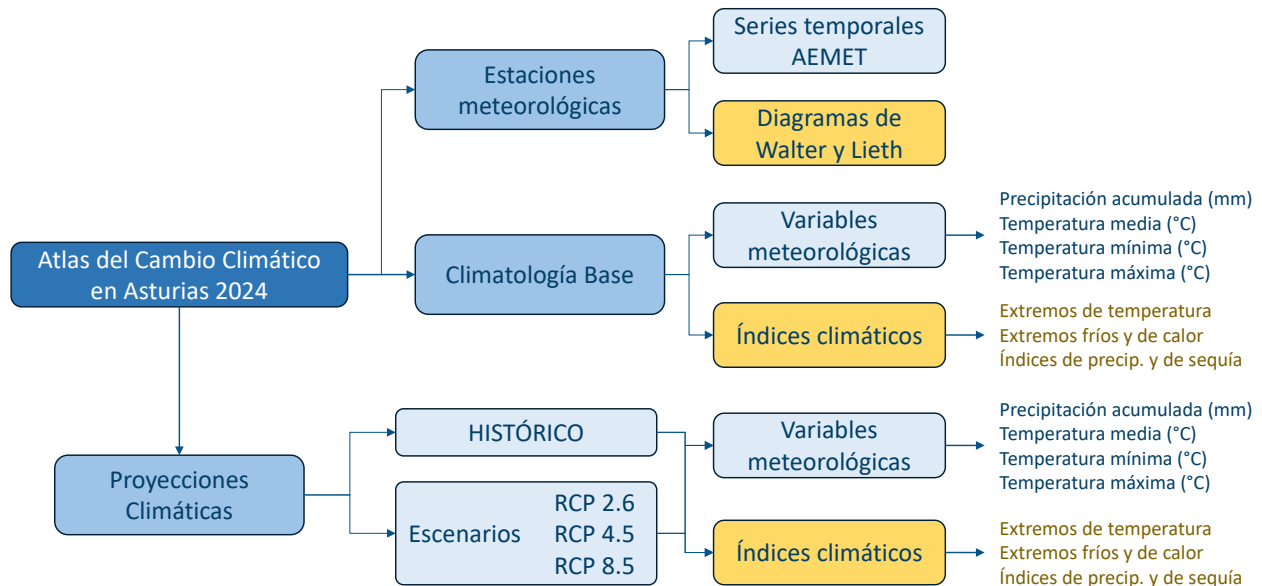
Atlas del Cambio Climático en Asturias 2024

Estaciones meteorológicas

Series temporales AEMET

Diagramas de Walter y Lieth

Climatología Base

Variables meteorológicas

Precipitación acumulada (mm)
Temperatura media (°C)
Temperatura mínima (°C)
Temperatura máxima (°C)

Índices climáticos

Extremos de temperatura
Extremos fríos y de calor
Índices de precip. y de sequía

Proyecciones Climáticas

HISTÓRICO

Escenarios

RCP 2.6
RCP 4.5
RCP 8.5

Variables meteorológicas

Precipitación acumulada (mm)
Temperatura media (°C)
Temperatura mínima (°C)
Temperatura máxima (°C)

Índices climáticos

Extremos de temperatura
Extremos fríos y de calor
Índices de precip. y de sequía